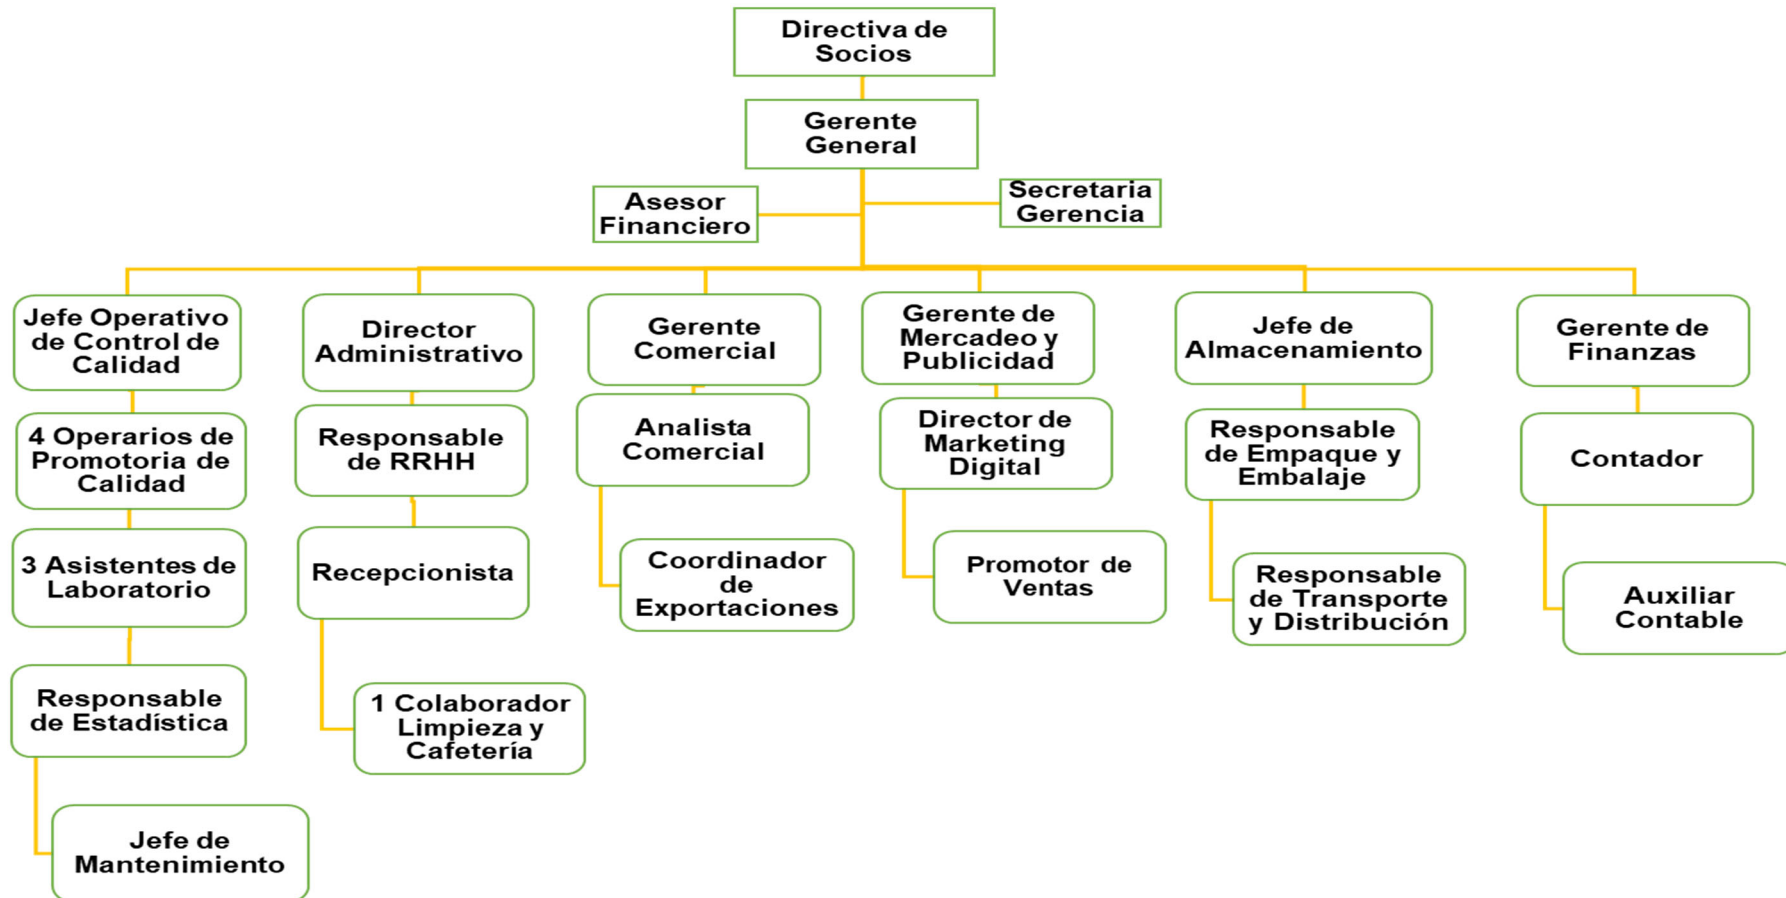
Directiva de Socios

Gerente General

Asesor Financiero

Secretaria Gerencia

Jefe Operativo de Control de Calidad

4 Operarios de Promotoria de Calidad

3 Asistentes de Laboratorio

Responsable de Estadística

Jefe de Mantenimiento

Director Administrativo

Responsable de RRHH

Recepcionista

1 Colaborador Limpieza y Cafetería

Gerente Comercial

Analista Comercial

Coordinador de Exportaciones

Gerente de Mercadeo y Publicidad

Director de Marketing Digital

Promotor de Ventas

Jefe de Almacenamiento

Responsable de Empaque y Embalaje

Responsable de Transporte y Distribución

Gerente de Finanzas

Contador

Auxiliar Contable